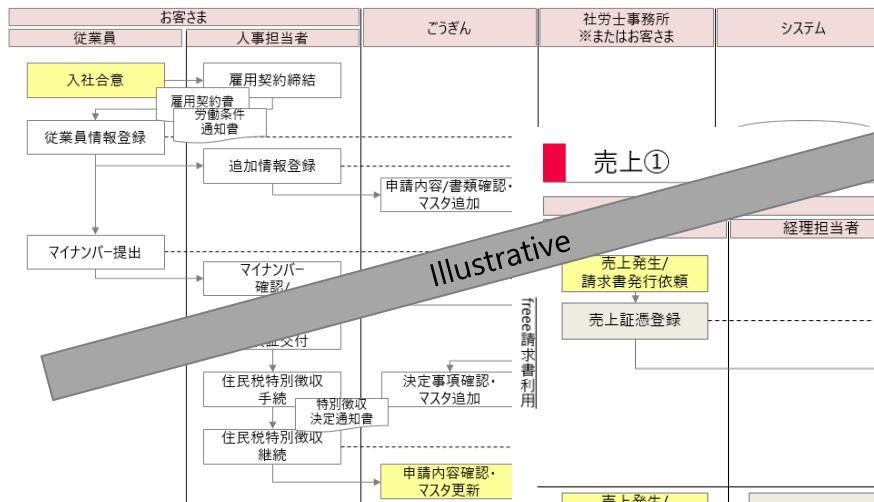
お客さま

従業員

人事担当者

ごうぎん

社労士事務所
※またはお客さま

システム

入社合意

雇用契約締結

雇用契約書

労働条件
通知書

従業員情報登録

追加情報登録

申請内容/書類確認・
マスタ追加

マイナンバー提出

マイナンバー
確認/

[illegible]証交付

住民税特別徴収
手続

特別徴収
決定通知書

決定事項確認・
マスタ追加

住民税特別徴収
継続

申請内容確認・
マスタ更新

売上①

経理担当者

売上発生/
請求書発行依頼

売上証憑登録

freee請求書利用

売上発生/

Illustrative